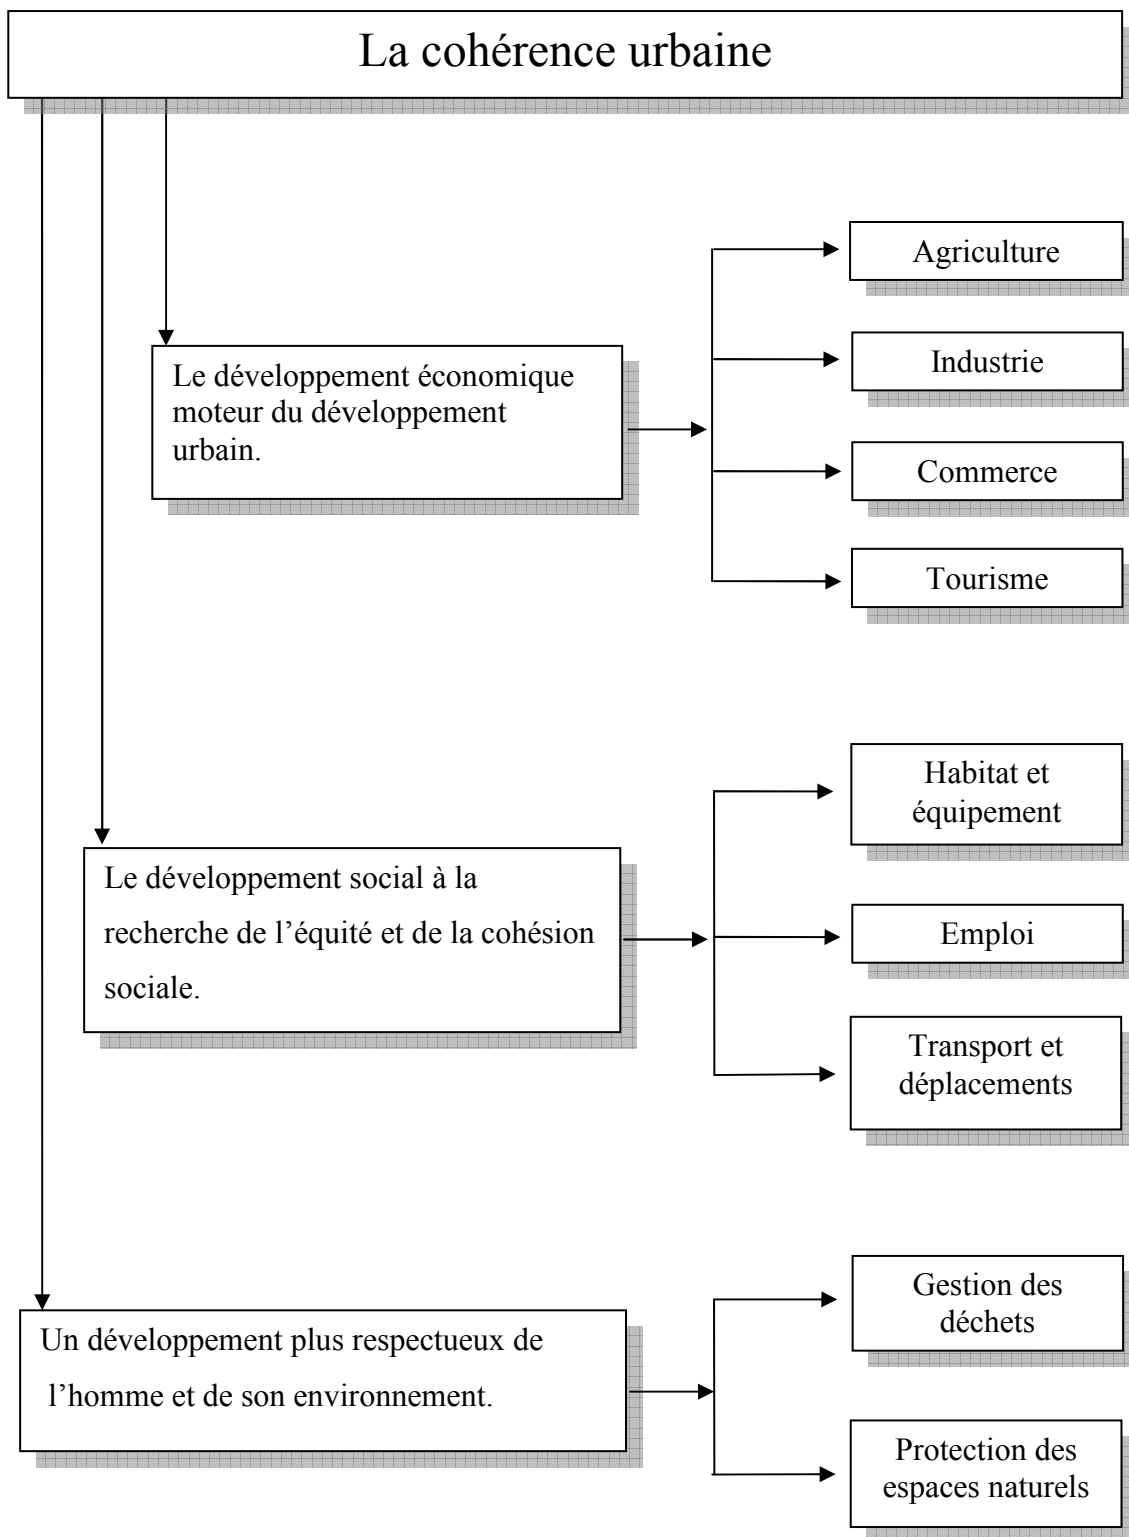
La cohérence urbaine

Le développement économique moteur du développement urbain.

Agriculture

Industrie

Commerce

Tourisme

Le développement social à la recherche de l'équité et de la cohésion sociale.

Habitat et équipement

Emploi

Transport et déplacements

Un développement plus respectueux de l'homme et de son environnement.

Gestion des déchets

Protection des espaces naturels